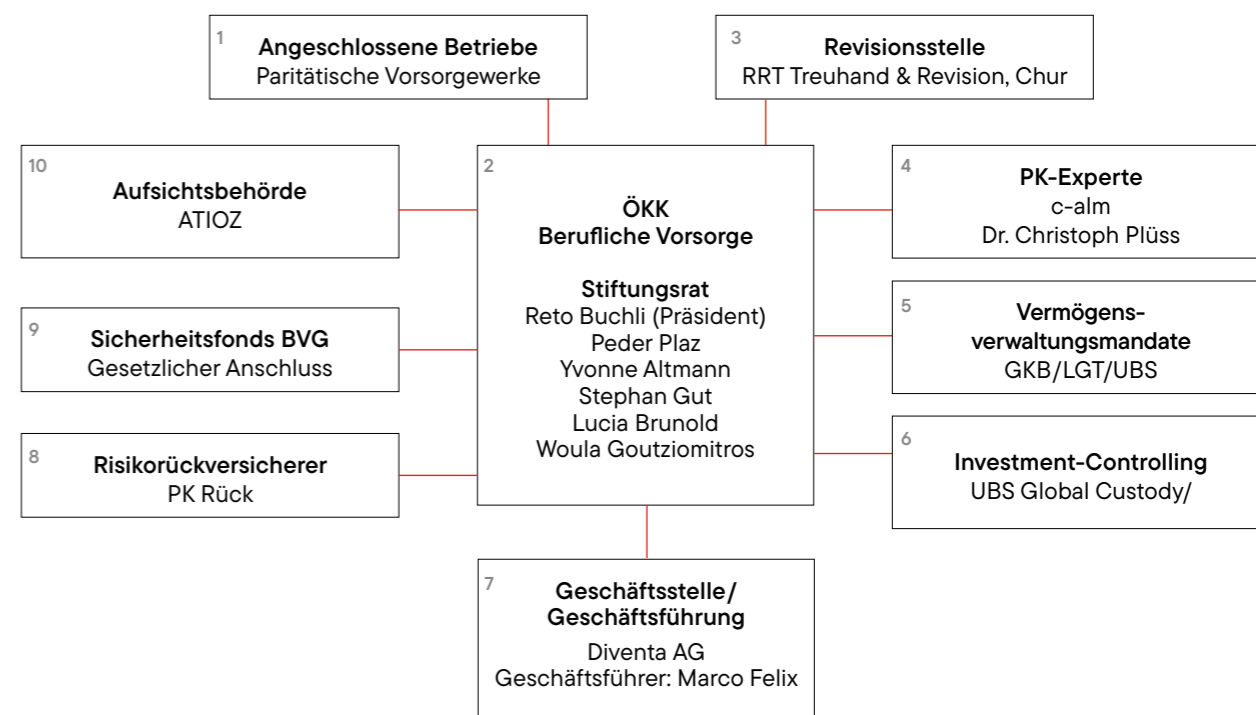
1
Angeschlossene Betriebe
Paritätische Vorsorgewerke

3
Revisionsstelle
RRT Treuhand & Revision, Chur

10
Aufsichtsbehörde
ATIOZ

2
ÖKK
Berufliche Vorsorge

Stiftungsrat
Reto Buchli (Präsident)
Peder Plaz
Yvonne Altmann
Stephan Gut
Lucia Brunold
Woula Goutziomitros

4
PK-Experte
c-alm
Dr. Christoph Plüss

5
Vermögens-verwaltungsmandate
GKB/LGT/UBS

9
Sicherheitsfonds BVG
Gesetzlicher Anschluss

8
Risikorückversicherer
PK Rück

6
Investment-Controlling
UBS Global Custody/

7
Geschäftsstelle/
Geschäftsführung
Diventa AG
Geschäftsführer: Marco Felix